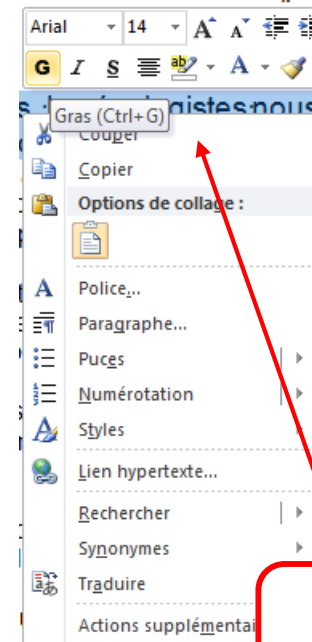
Arial 14 A A
G I S A
Gras (Ctrl+G) gistes nous
Couper
Copier
Options de collage :
Police...
Paragraphe...
Puces
Numérotation
Styles
Lien hypertexte...
Rechercher
Synonymes
Traduire
Actions supplémentai